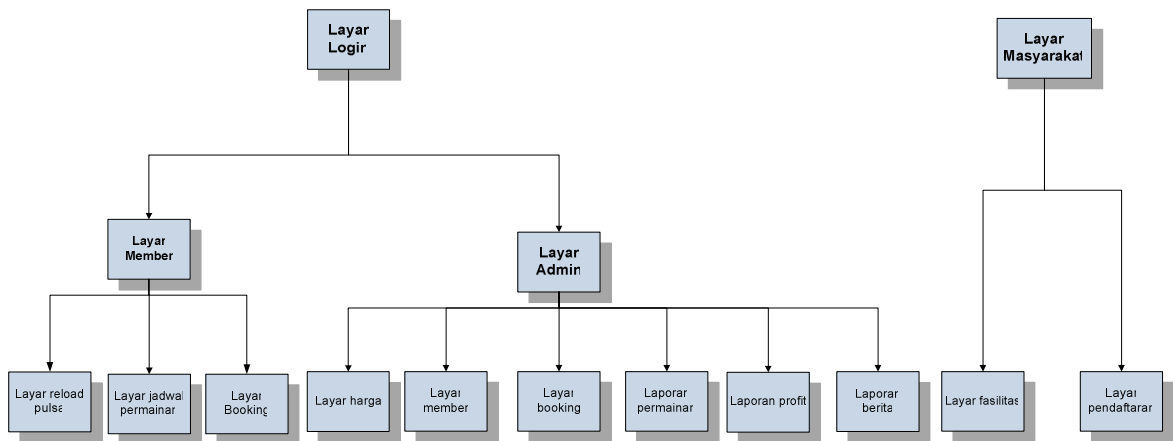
Layar Logir

Layar Masyarakat

Layar Member

Layar Admin

Layar reload pulsa

Layar jadwal permainar

Layar Booking

Layar harga

Layar member

Layar booking

Laporar permainar

Laporan profit

Laporar berita

Layar fasilitas

Layar pendaftarar